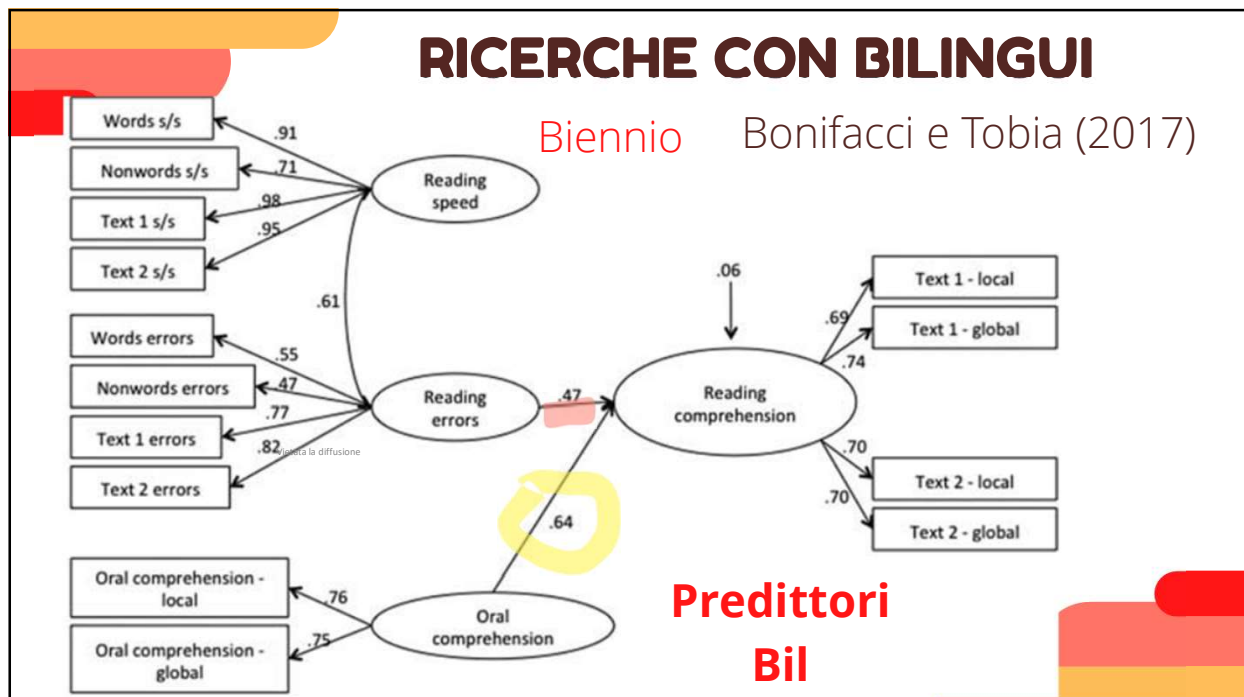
RICERCHE CON BILINGUI

Biennio

Bonifacci e Tobia (2017)

Words s/s

Nonwords s/s

Text 1 s/s

Text 2 s/s

.91

.71

.98

.95

Reading speed

.61

Words errors

Nonwords errors

Text 1 errors

Text 2 errors

.55

.47

.77

.82

Vietata la diffusione

Reading errors

.47

.06

Reading comprehension

.69

.74

Text 1 - local

Text 1 - global

.70

.70

Text 2 - local

Text 2 - global

.64

Oral comprehension - local

Oral comprehension - global

.76

.75

Oral comprehension

Predittori Bil